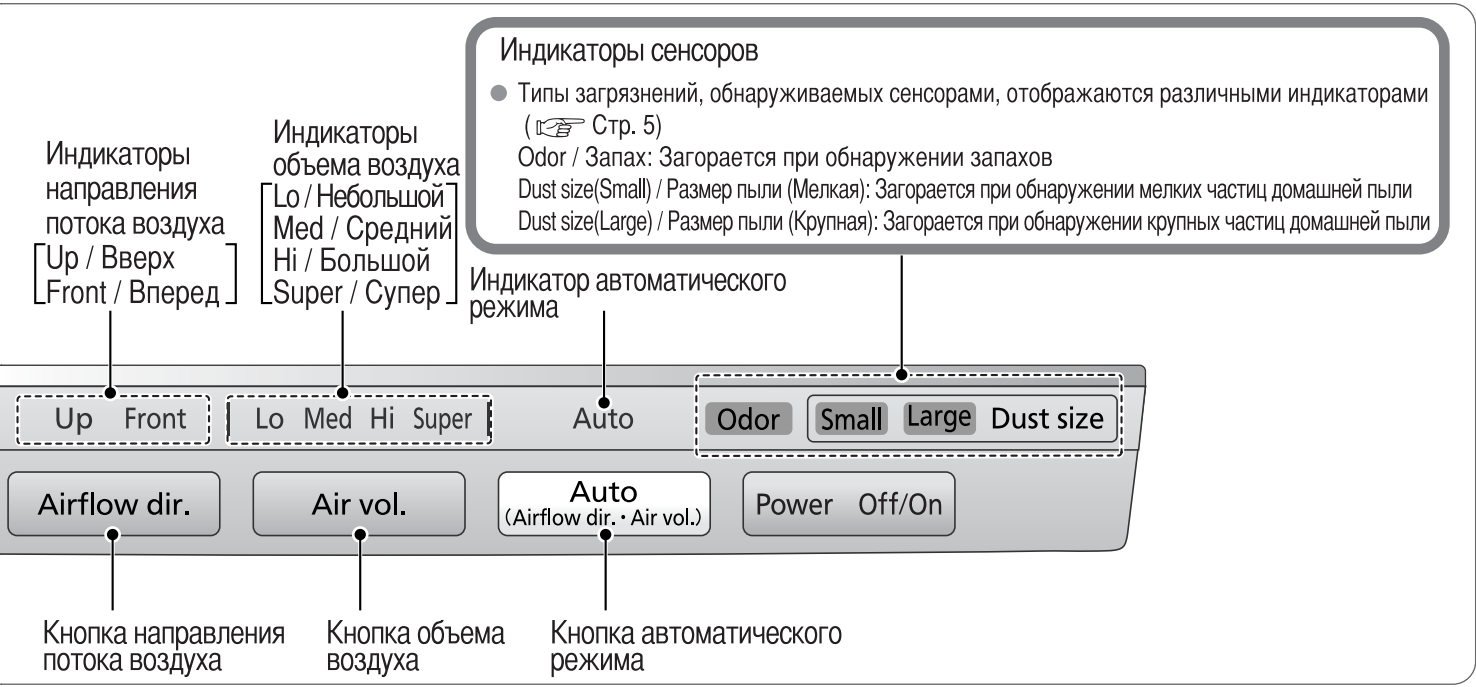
Индикаторы сенсоров

● Типы загрязнений, обнаруживаемых сенсорами, отображаются различными индикаторами (☞ Стр. 5)
Odor / Запах: Загорается при обнаружении запахов
Dust size(Small) / Размер пыли (Мелкая): Загорается при обнаружении мелких частиц домашней пыли
Dust size(Large) / Размер пыли (Крупная): Загорается при обнаружении крупных частиц домашней пыли

Индикаторы направления потока воздуха
[Up / Вверх
Front / Вперед]

Индикаторы объема воздуха
[Lo / Небольшой
Med / Средний
Hi / Большой
Super / Супер]

Индикатор автоматического режима

Up Front

Lo Med Hi Super

Auto

Odor

Small Large Dust size

Airflow dir.

Air vol.

Auto
(Airflow dir. · Air vol.)

Power Off/On

Кнопка направления потока воздуха

Кнопка объема воздуха

Кнопка автоматического режима